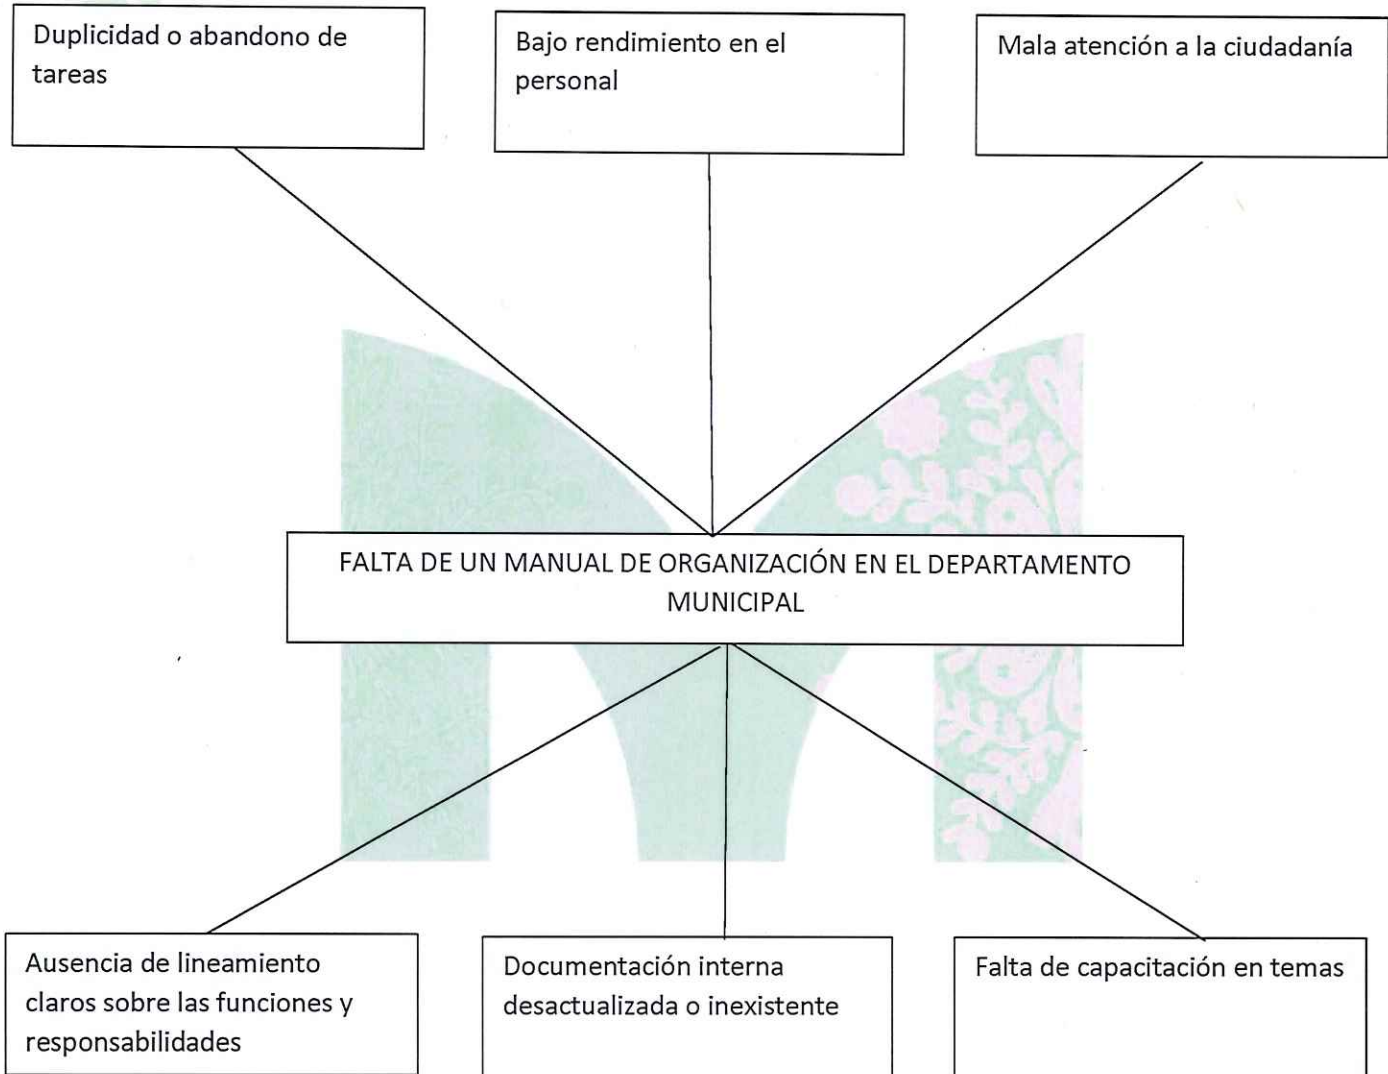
Duplicidad o abandono de tareas

Bajo rendimiento en el personal

Mala atención a la ciudadanía

FALTA DE UN MANUAL DE ORGANIZACIÓN EN EL DEPARTAMENTO MUNICIPAL

Ausencia de lineamiento claros sobre las funciones y responsabilidades

Documentación interna desactualizada o inexistente

Falta de capacitación en temas